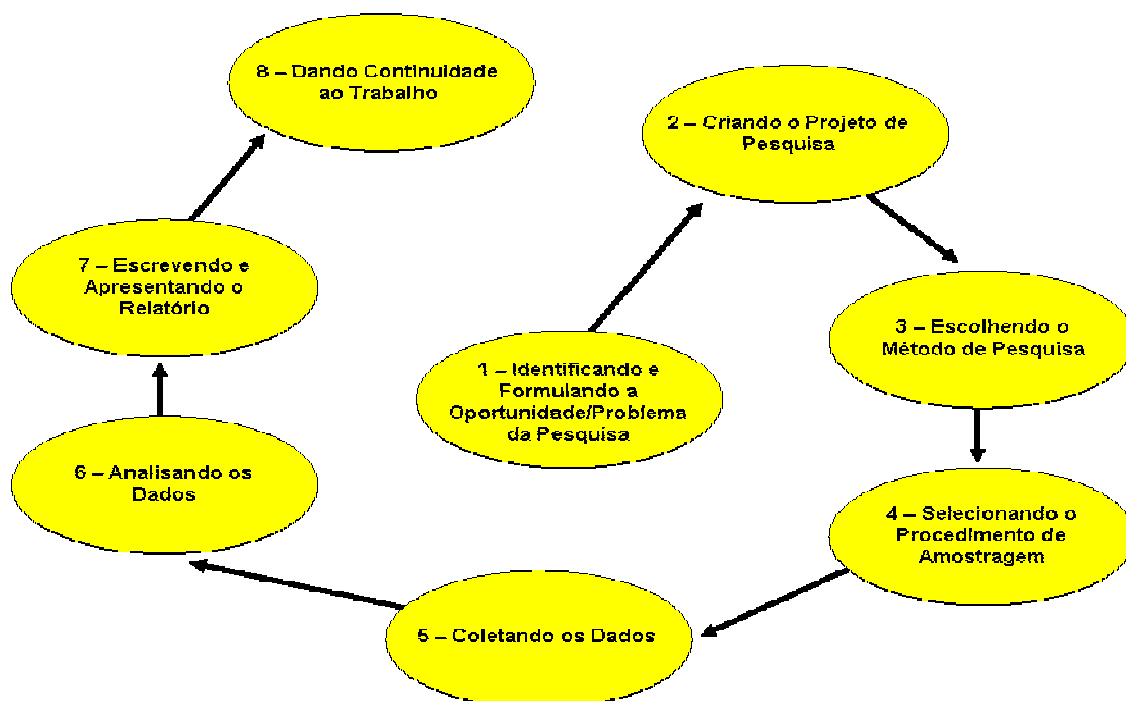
1 – Identificando e Formulando a Oportunidade/Problema da Pesquisa

2 – Criando o Projeto de Pesquisa

3 – Escolhendo o Método de Pesquisa

4 – Selecionando o Procedimento de Amostragem

5 – Coletando os Dados

6 – Analisando os Dados

7 – Escrevendo e Apresentando o Relatório

8 – Dando Continuidade ao Trabalho